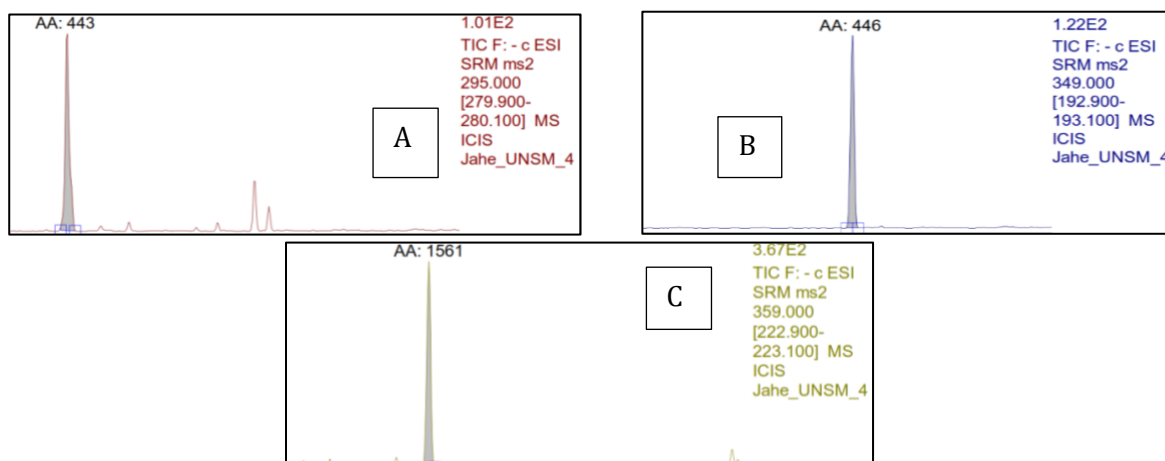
AA: 443

1.01E2
TIC F: - c ESI
SRM ms2
295.000
[279.900-280.100] MS
ICIS
Jahe_UNSM_4

A

AA: 446

1.22E2
TIC F: - c ESI
SRM ms2
349.000
[192.900-193.100] MS
ICIS
Jahe_UNSM_4

B

AA: 1561

3.67E2
TIC F: - c ESI
SRM ms2
359.000
[222.900-223.100] MS
ICIS
Jahe_UNSM_4

C